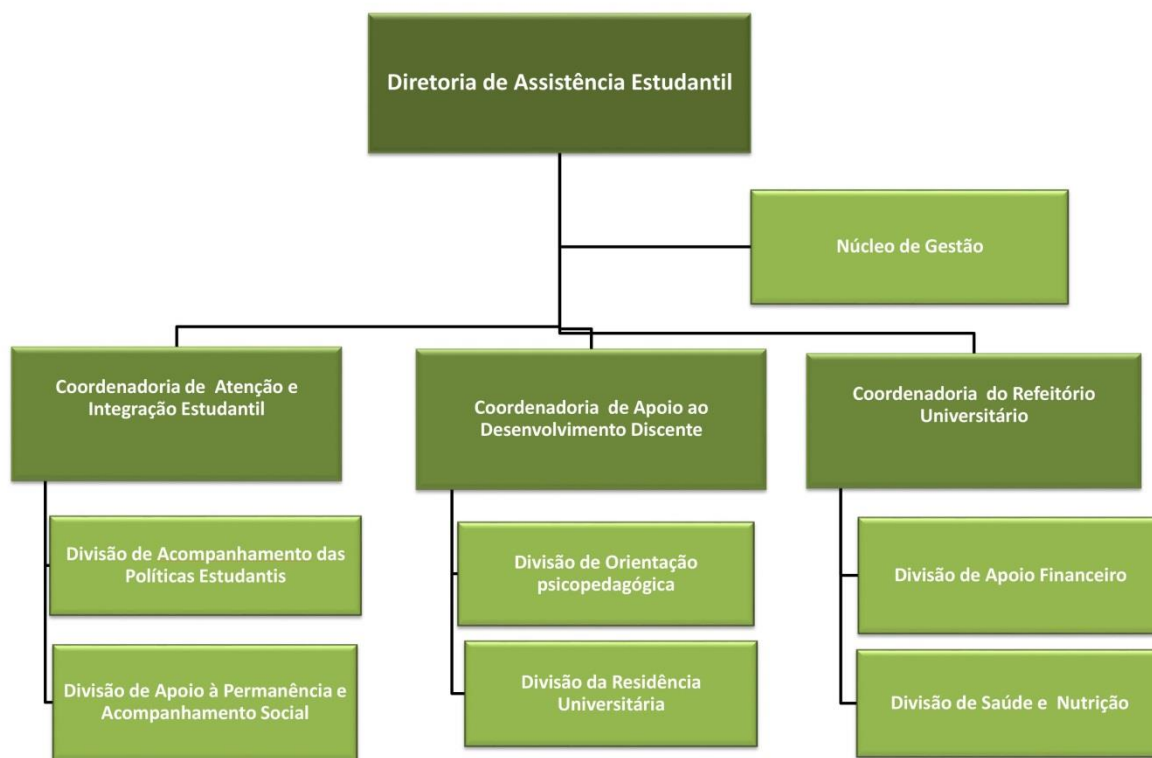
Diretoria de Assistência Estudantil

Núcleo de Gestão

Coordenadoria de Atenção e Integração Estudantil

Divisão de Acompanhamento das Políticas Estudantis

Divisão de Apoio à Permanência e Acompanhamento Social

Coordenadoria de Apoio ao Desenvolvimento Discente

Divisão de Orientação psicopedagógica

Divisão da Residência Universitária

Coordenadoria do Refeitório Universitário

Divisão de Apoio Financeiro

Divisão de Saúde e Nutrição